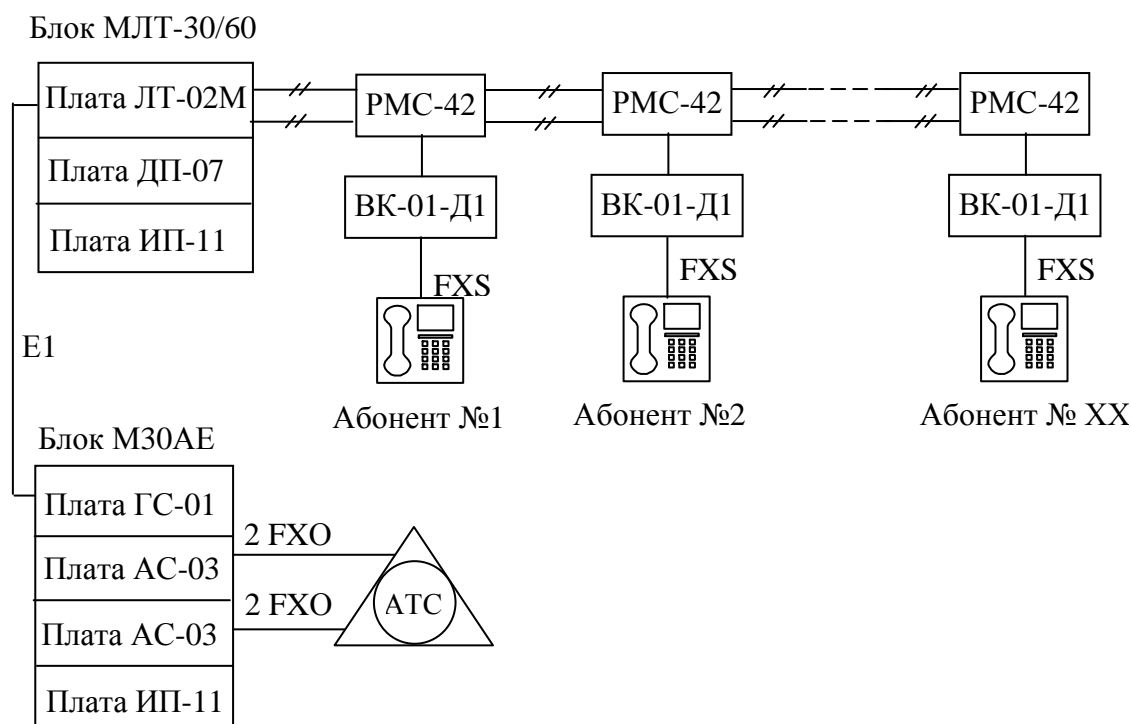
Блок МЛТ-30/60

Плата ЛТ-02М

Плата ДП-07

Плата ИП-11

РМС-42

РМС-42

РМС-42

ВК-01-Д1

ВК-01-Д1

ВК-01-Д1

FXS

FXS

FXS

E1

Абонент №1

Абонент №2

Абонент № XX

Блок М30АЕ

Плата ГС-01

Плата АС-03

Плата АС-03

Плата ИП-11

2 FXO

2 FXO

АТС